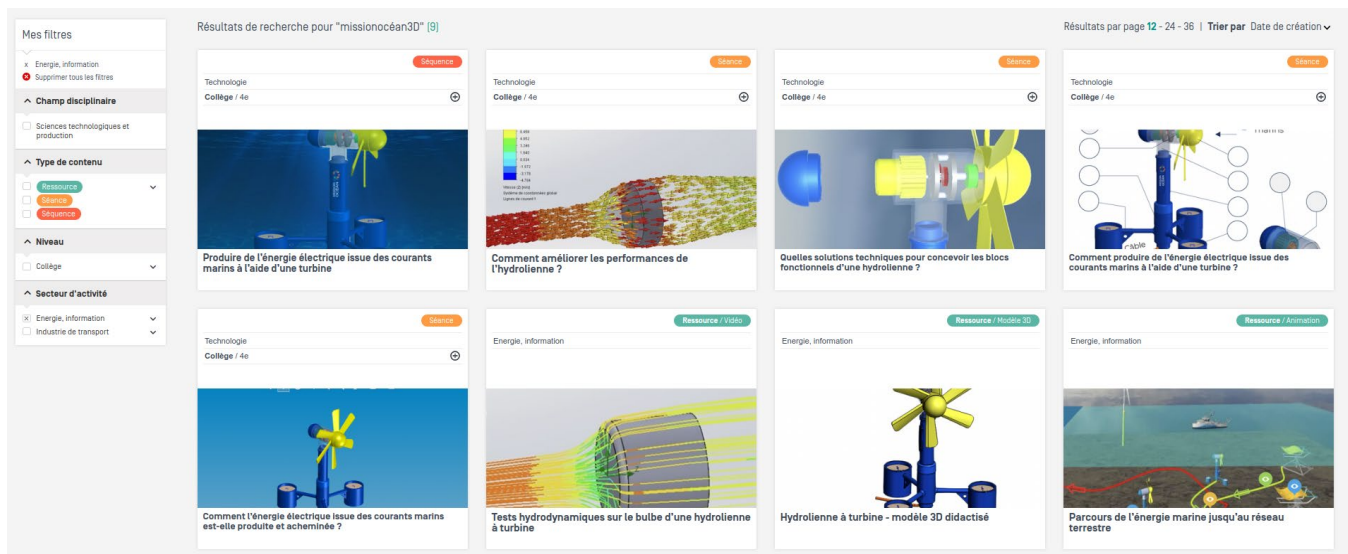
Mes filtres

x Energie, information
Supprimer tous les filtres

^ Champ disciplinaire

Sciences technologiques et production

^ Type de contenu

Ressource
Séance
Séquence

^ Niveau

Collège

^ Secteur d'activité

Energie, information
Industrie de transport

Résultats de recherche pour "missionocéan3D" [9]

Résultats par page 12 - 24 - 36 | Trier par Date de création

Séquence
Technologie
Collège / 4e
Produire de l'énergie électrique issue des courants marins à l'aide d'une turbine

Séance
Technologie
Collège / 4e
Comment améliorer les performances de l'hydrolienne ?

Séance
Technologie
Collège / 4e
Quelles solutions techniques pour concevoir les blocs fonctionnels d'une hydrolienne ?

Séance
Technologie
Collège / 4e
marins
câble
Comment produire de l'énergie électrique issue des courants marins à l'aide d'une turbine ?

Séance
Technologie
Collège / 4e
Comment l'énergie électrique issue des courants marins est-elle produite et acheminée ?

Ressource / Vidéo
Energie, information
Tests hydrodynamiques sur le bulbe d'une hydrolienne à turbine

Ressource / Modèle 3D
Energie, information
Hydrolienne à turbine - modèle 3D didactisé

Ressource / Animation
Energie, information
Parcours de l'énergie marine jusqu'au réseau terrestre